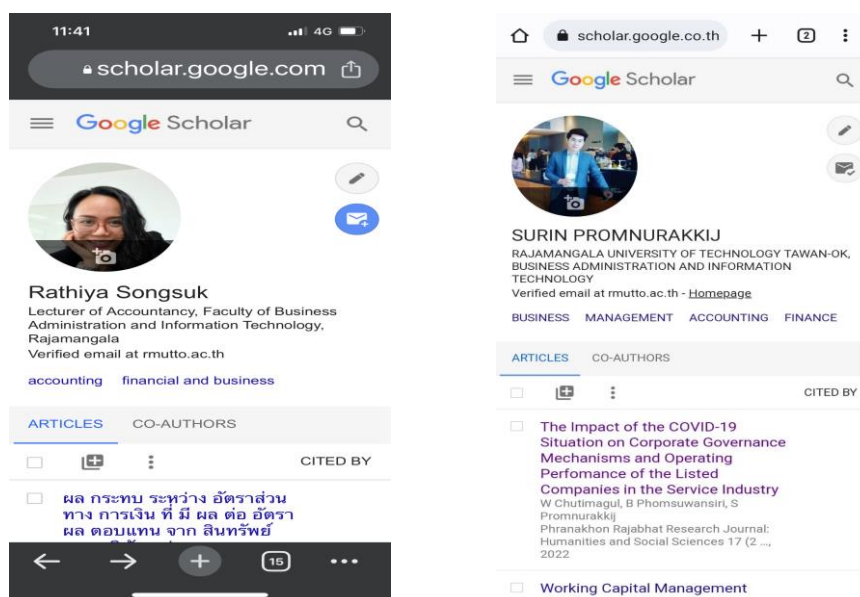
11:41
4G
scholar.google.com
Google Scholar
Rathiya Songsuk
Lecturer of Accountancy, Faculty of Business Administration and Information Technology, Rajamangala
Verified email at rmutto.ac.th
accounting financial and business
ARTICLES CO-AUTHORS
CITED BY
ผล กระทบ ระหว่าง อัตราส่วน ทาง การเงิน ที่ มี ผล ต่อ อัตรา ผล ตอบแทน จาก สินทรัพย์
15

scholar.google.co.th
2
Google Scholar
SURIN PROMNURAKKIJ
RAJAMANGALA UNIVERSITY OF TECHNOLOGY TAWAN-OK, BUSINESS ADMINISTRATION AND INFORMATION TECHNOLOGY
Verified email at rmutto.ac.th - Homepage
BUSINESS MANAGEMENT ACCOUNTING FINANCE
ARTICLES CO-AUTHORS
CITED BY
The Impact of the COVID-19 Situation on Corporate Governance Mechanisms and Operating Perfomance of the Listed Companies in the Service Industry
W Chutimagul, B Phomsuwansiri, S Promnurakkij
Phranakhon Rajabhat Research Journal: Humanities and Social Sciences 17 (2 ..., 2022
Working Capital Management